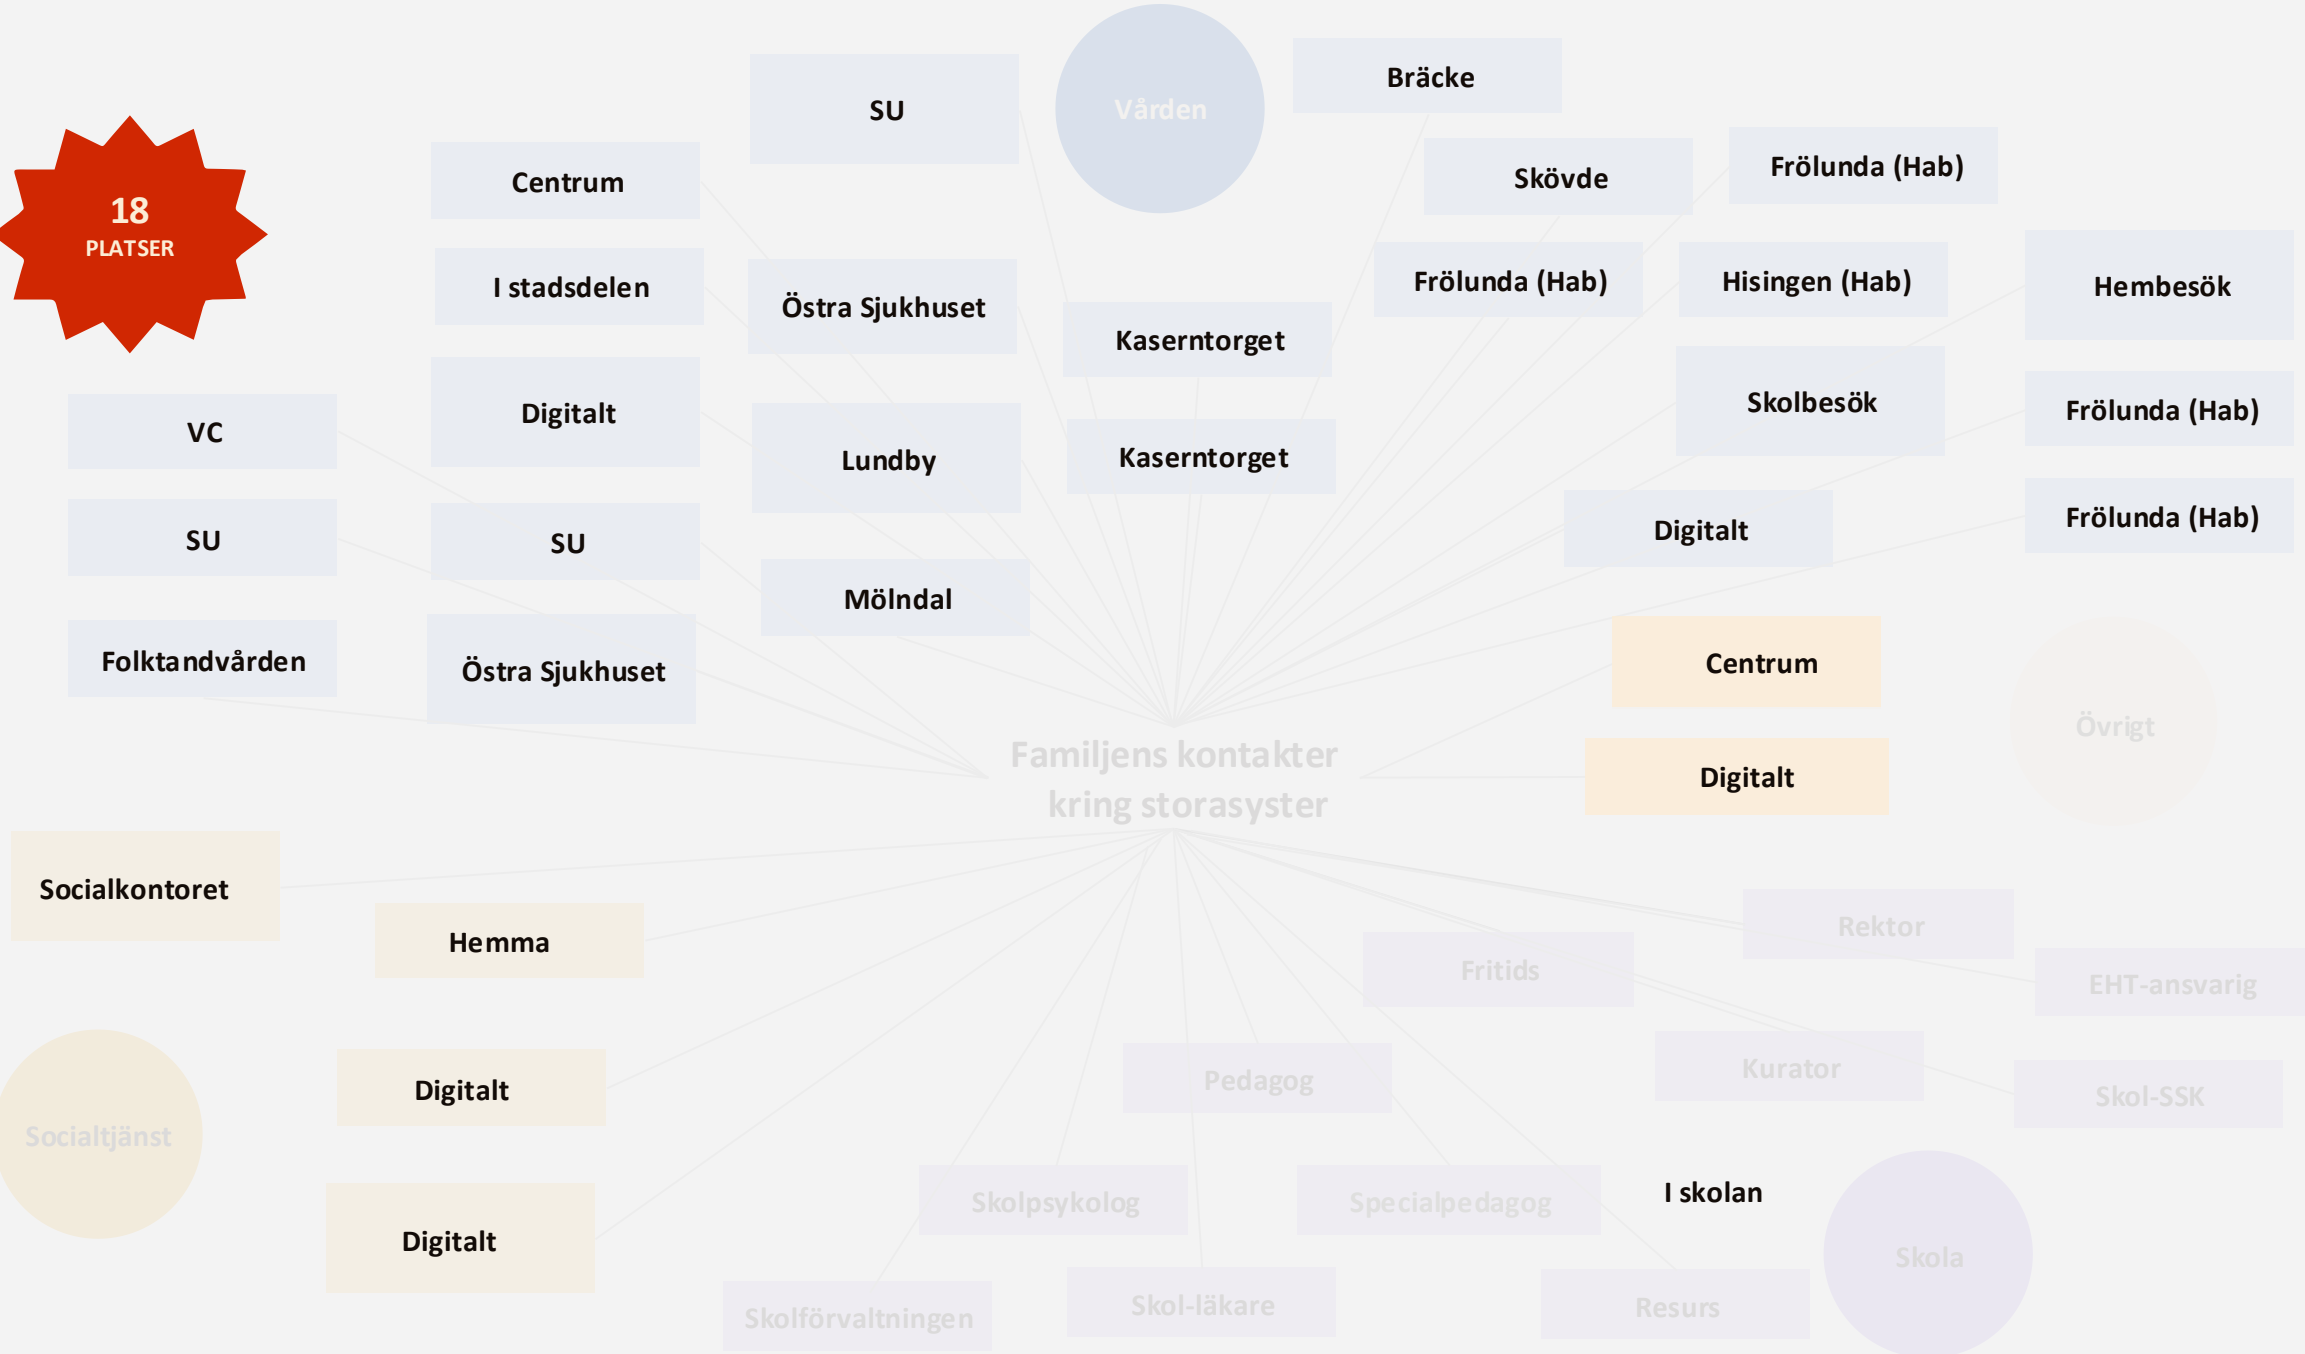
18
PLATSER

SU

Vården

Bräcke

Centrum

Skövde

Frölunda (Hab)

I stadsdelen

Östra Sjukhuset

Frölunda (Hab)

Hisingen (Hab)

Hembesök

Kaserntorget

VC

Digitalt

Skolbesök

Frölunda (Hab)

Lundby

Kaserntorget

SU

SU

Digitalt

Frölunda (Hab)

Mölndal

Folktandvården

Östra Sjukhuset

Centrum

Övrigt

Familjens kontakter kring storasyster

Digitalt

Socialkontoret

Rektor

Hemma

Fritids

EHT-ansvarig

Kurator

Pedagog

Socialtjänst

Digitalt

Skol-SSK

I skolan

Skolpsykolog

Specialpedagog

Skola

Digitalt

Skol-läkare

Resurs

Skolförvaltningen